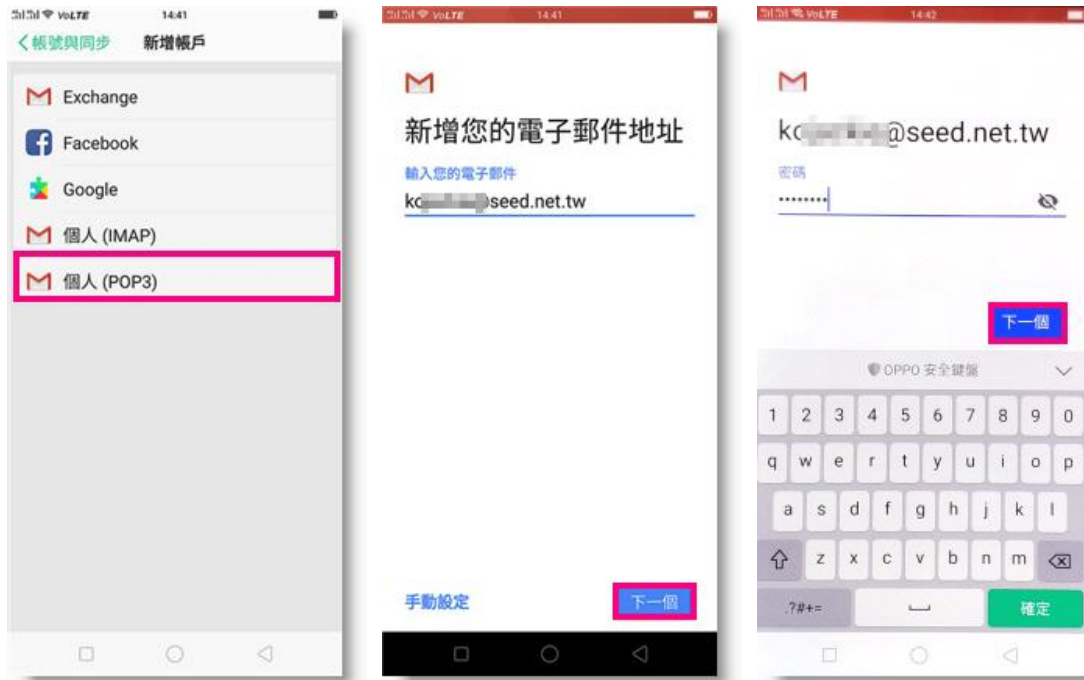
VoLTE 14:41
<帳號與同步 新增帳戶
Exchange
Facebook
Google
個人 (IMAP)
個人 (POP3)

VoLTE 14:41
新增您的電子郵件地址
輸入您的電子郵件
kc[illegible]seed.net.tw
手動設定
下一個

VoLTE 14:42
kc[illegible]@seed.net.tw
密碼
••••••••
下一個
OPPO 安全鍵盤
1 2 3 4 5 6 7 8 9 0
q w e r t y u i o p
a s d f g h j k l
z x c v b n m
.?#+=
確定